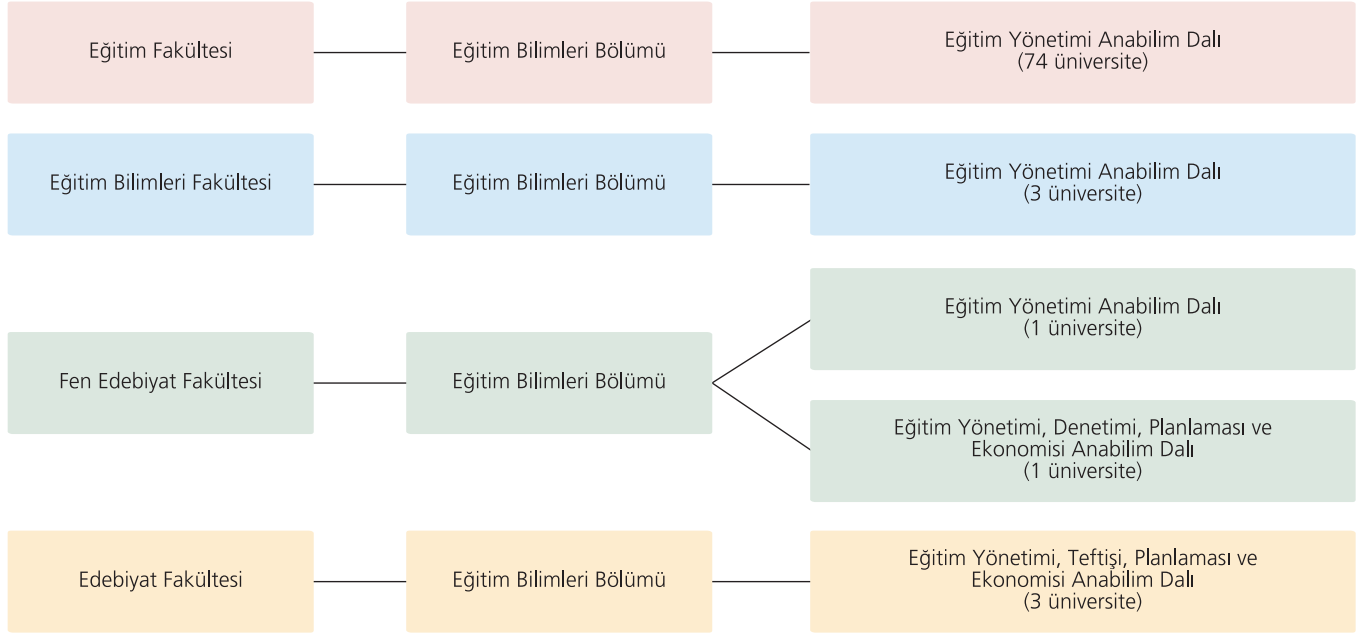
Eğitim Fakültesi

Eğitim Bilimleri Bölümü

Eğitim Yönetimi Anabilim Dalı (74 üniversite)

Eğitim Bilimleri Fakültesi

Eğitim Bilimleri Bölümü

Eğitim Yönetimi Anabilim Dalı (3 üniversite)

Fen Edebiyat Fakültesi

Eğitim Bilimleri Bölümü

Eğitim Yönetimi Anabilim Dalı (1 üniversite)

Eğitim Yönetimi, Denetimi, Planlaması ve Ekonomisi Anabilim Dalı (1 üniversite)

Edebiyat Fakültesi

Eğitim Bilimleri Bölümü

Eğitim Yönetimi, Teftişi, Planlaması ve Ekonomisi Anabilim Dalı (3 üniversite)